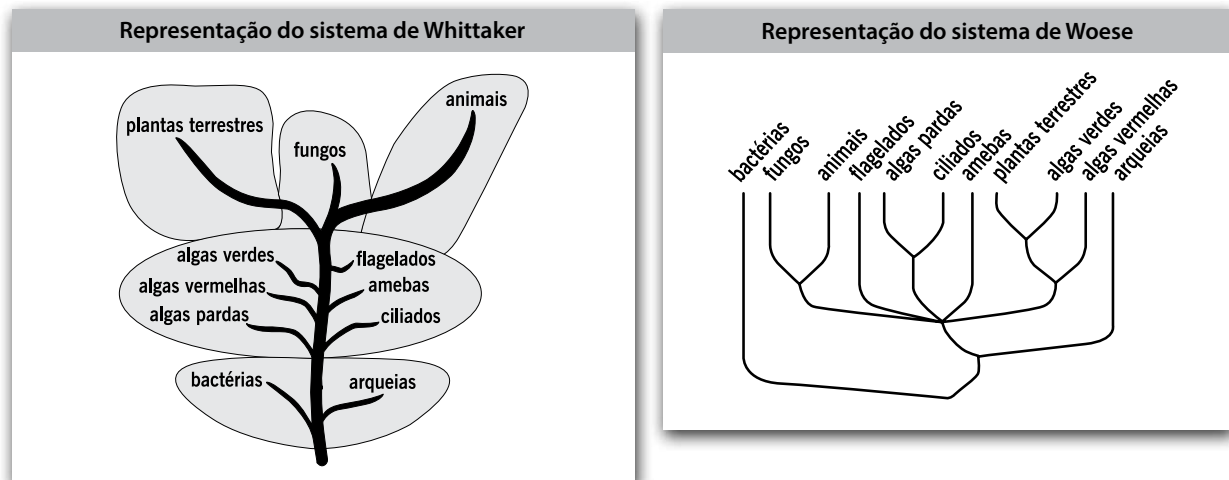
Representação do sistema de Whittaker

plantas terrestres
fungos
animais
algas verdes
algas vermelhas
algas pardas
flagelados
amebas
ciliados
bactérias
arqueias

Representação do sistema de Woese

bactérias
fungos
animais
flagelados
algas pardas
ciliados
amebas
plantas terrestres
algas verdes
algas vermelhas
arqueias